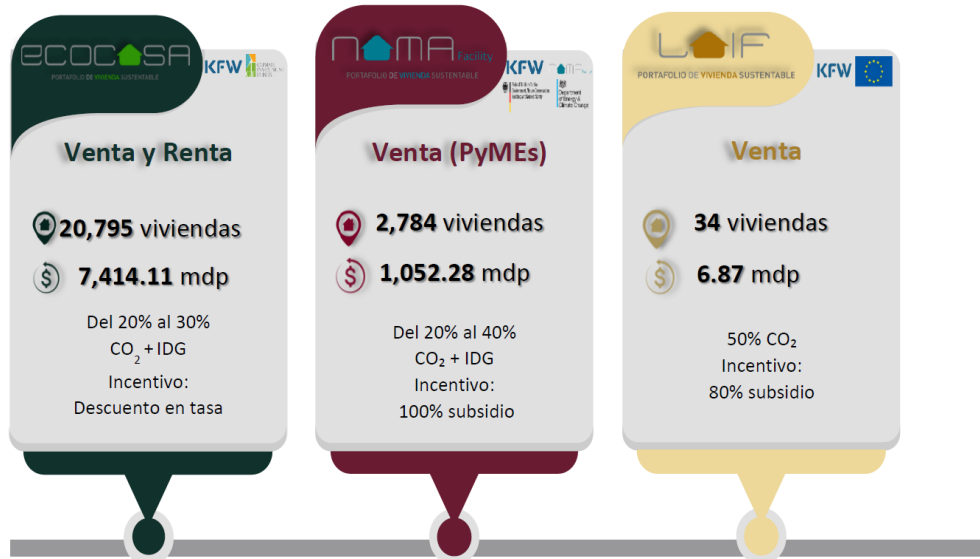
ECOCASA
PORTAFOLIO DE VIVIENDA SUSTENTABLE
KFW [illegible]

Venta y Renta

20,795 viviendas

7,414.11 mdp

Del 20% al 30%
$CO_2$ + IDG
Incentivo:
Descuento en tasa

NAMA Facility
PORTAFOLIO DE VIVIENDA SUSTENTABLE
KFW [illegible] Department of Energy & Climate Change

Venta (PyMEs)

2,784 viviendas

1,052.28 mdp

Del 20% al 40%
$CO_2$ + IDG
Incentivo:
100% subsidio

LAIF
PORTAFOLIO DE VIVIENDA SUSTENTABLE
KFW

Venta

34 viviendas

6.87 mdp

50% $CO_2$
Incentivo:
80% subsidio